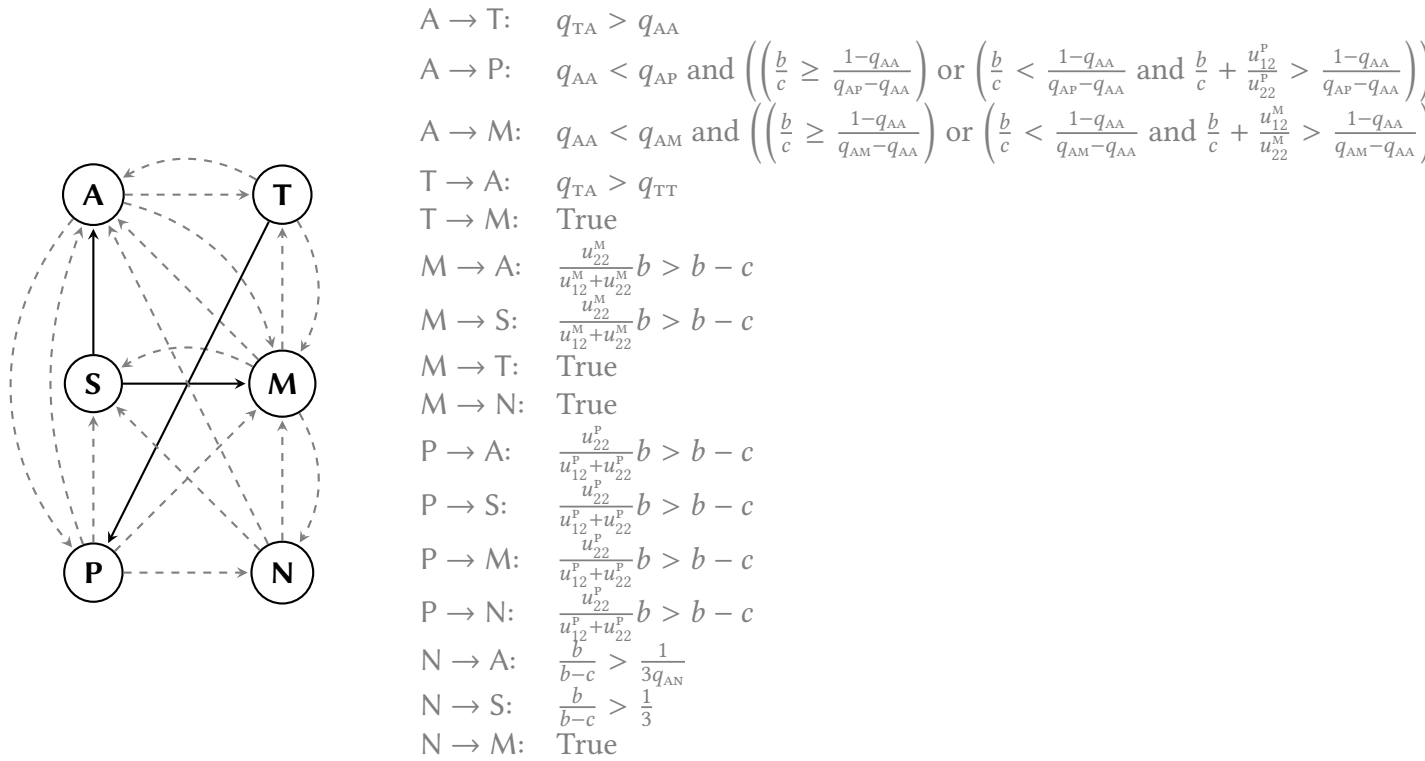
A

T

S

M

P

N

A → T: $q_{TA} > q_{AA}$
A → P: $q_{AA} < q_{AP}$ and $\left(\left(\frac{b}{c} \geq \frac{1-q_{AA}}{q_{AP}-q_{AA}}\right) \text{ or } \left(\frac{b}{c} < \frac{1-q_{AA}}{q_{AP}-q_{AA}} \text{ and } \frac{b}{c} + \frac{u_{12}^{P}}{u_{22}^{P}} > \frac{1-q_{AA}}{q_{AP}-q_{AA}}\right)\right.$
A → M: $q_{AA} < q_{AM}$ and $\left(\left(\frac{b}{c} \geq \frac{1-q_{AA}}{q_{AM}-q_{AA}}\right) \text{ or } \left(\frac{b}{c} < \frac{1-q_{AA}}{q_{AM}-q_{AA}} \text{ and } \frac{b}{c} + \frac{u_{12}^{M}}{u_{22}^{M}} > \frac{1-q_{AA}}{q_{AM}-q_{AA}}\right.\right.$
T → A: $q_{TA} > q_{TT}$
T → M: True
M → A: $\frac{u_{22}^{M}}{u_{12}^{M}+u_{22}^{M}}b > b - c$
M → S: $\frac{u_{22}^{M}}{u_{12}^{M}+u_{22}^{M}}b > b - c$
M → T: True
M → N: True
P → A: $\frac{u_{22}^{P}}{u_{12}^{P}+u_{22}^{P}}b > b - c$
P → S: $\frac{u_{22}^{P}}{u_{12}^{P}+u_{22}^{P}}b > b - c$
P → M: $\frac{u_{22}^{P}}{u_{12}^{P}+u_{22}^{P}}b > b - c$
P → N: $\frac{u_{22}^{P}}{u_{12}^{P}+u_{22}^{P}}b > b - c$
N → A: $\frac{b}{b-c} > \frac{1}{3q_{AN}}$
N → S: $\frac{b}{b-c} > \frac{1}{3}$
N → M: True